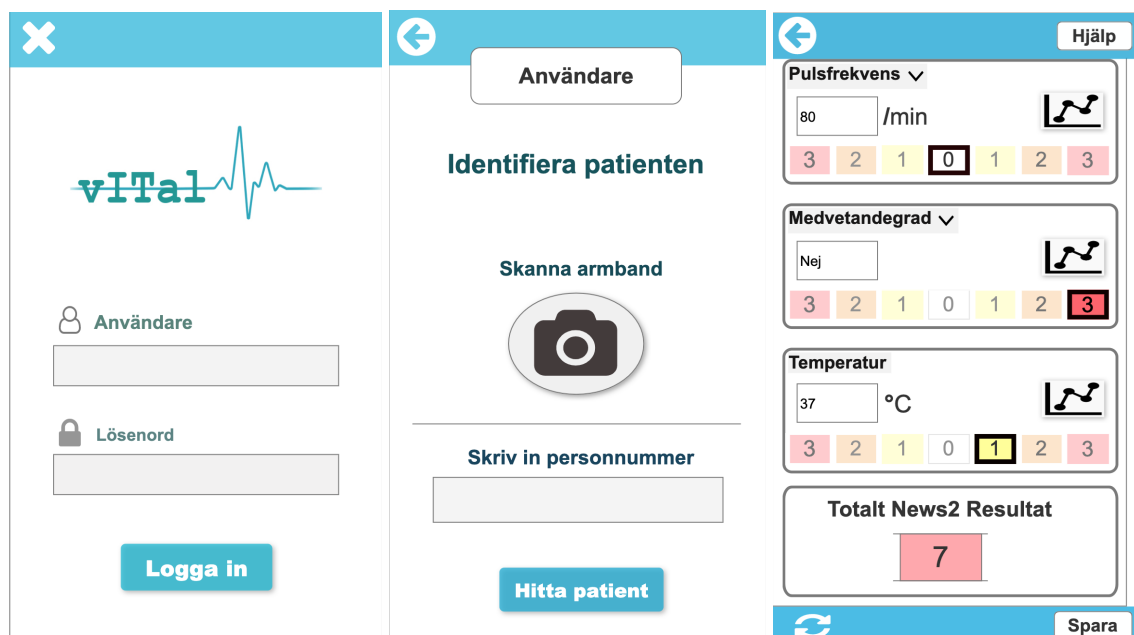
vITal

Användare

Lösenord

Logga in

Användare

Identifiera patienten

Skanna armband

Skriv in personnummer

Hitta patient

Hjälp

Pulsfrekvens

80 /min

3 2 1 0 1 2 3

Medvetandegrad

Nej

3 2 1 0 1 2 3

Temperatur

37 °C

3 2 1 0 1 2 3

Totalt News2 Resultat

7

Spara